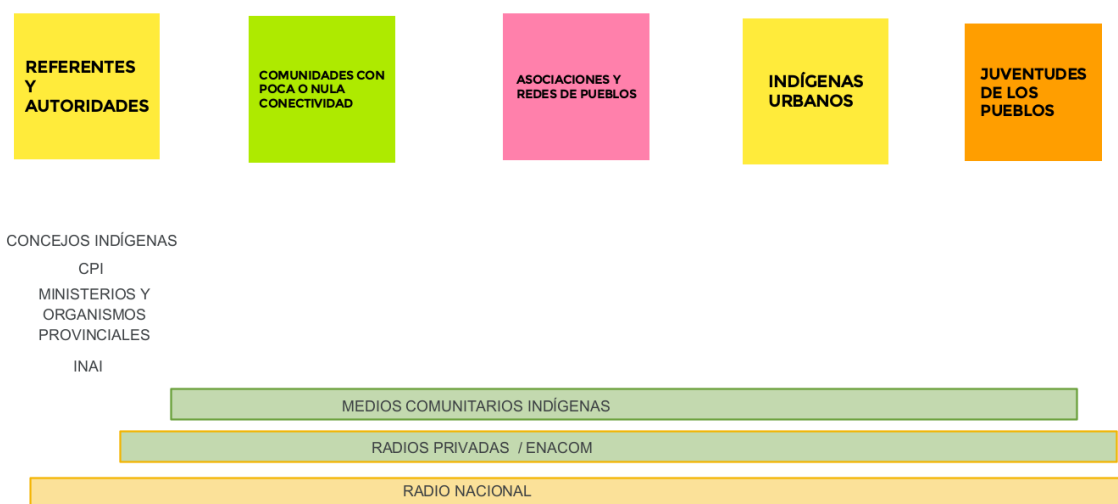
REFERENTES Y AUTORIDADES

COMUNIDADES CON POCA O NULA CONECTIVIDAD

ASOCIACIONES Y REDES DE PUEBLOS

INDÍGENAS URBANOS

JUVENTUDES DE LOS PUEBLOS

CONCEJOS INDÍGENAS

CPI

MINISTERIOS Y ORGANISMOS PROVINCIALES

INAI

MEDIOS COMUNITARIOS INDÍGENAS

RADIOS PRIVADAS / ENACOM

RADIO NACIONAL